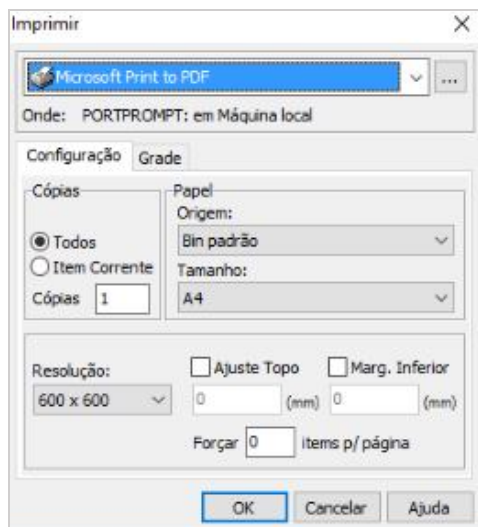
Imprimir
X

Microsoft Print to PDF
...

Onde: PORTPROMPT: em Máquina local

Configuração
Grade

Cópias
Todos
Item Corrente
Cópias 1

Papel
Origem:
Bin padrão
Tamanho:
A4

Resolução:
600 x 600
Ajuste Topo
0
(mm)
Marg. Inferior
0
(mm)
Forçar 0 items p/ página

OK
Cancelar
Ajuda